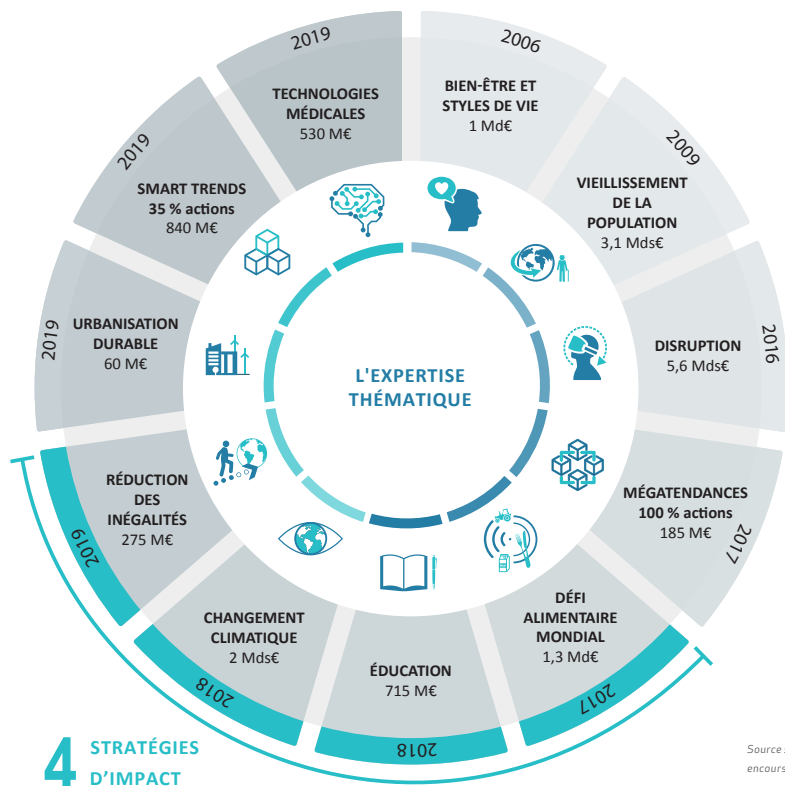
2019
TECHNOLOGIES MÉDICALES
530 M€

2006
BIEN-ÊTRE ET STYLES DE VIE
1 Md€

2009
VIEILLISSEMENT DE LA POPULATION
3,1 Mds€

2016
DISRUPTION
5,6 Mds€

2017
MÉGATENDANCES
100 % actions
185 M€

2017
DÉFI ALIMENTAIRE MONDIAL
1,3 Md€

2018
ÉDUCATION
715 M€

2018
CHANGEMENT CLIMATIQUE
2 Mds€

2019
RÉDUCTION DES INÉGALITÉS
275 M€

2019
URBANISATION DURABLE
60 M€

2019
SMART TRENDS
35 % actions
840 M€

L'EXPERTISE THÉMATIQUE

4 STRATÉGIES D'IMPACT

Source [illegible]
encours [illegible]